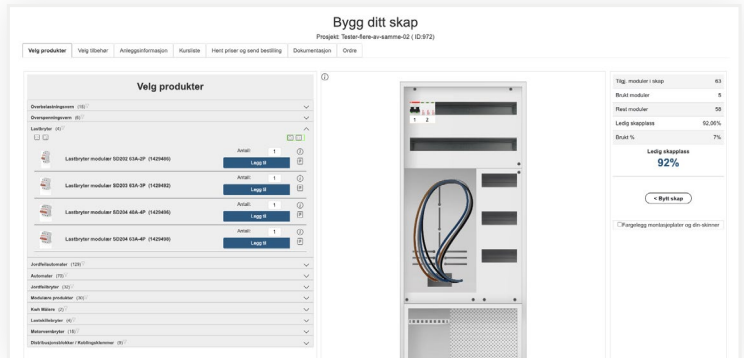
Bygg ditt skap

Prosjekt: Tester-flere-av-samme-02 ( ID:972)

Velg produkter | Velg tilbehør | Anleggsinformasjon | Kursliste | Hent priser og send bestilling | Dokumentasjon | Ordre

Velg produkter

Overbelastningsvern (18)

Overspenningsvern (6)

Lastbryter (4)

Antall: 1
Lastbryter moduler SD202 63A-2P (1429480)
Legg til

Antall: 1
Lastbryter moduler SD203 63A-3P (1429482)
Legg til

Antall: 1
Lastbryter moduler SD204 40A-4P (1429486)
Legg til

Antall: 1
Lastbryter moduler SD204 63A-4P (1429490)
Legg til

Jordfeilautomater (129)

Automater (70)

Jordfeilbryter (30)

Modulære produkter (30)

Kwh Målere (2)

Lastskillebryter (4)

Motorvernbryter (15)

Distribusjonsblokker / Koblingsklemmer (9)

1 2

| Tilgj. moduler i skap | 63 |
|---|---|
| Brukt moduler | 5 |
| Rest moduler | 58 |
| Ledig skapplass | 92,06% |
| Brukt % | 7% |

Ledig skapplass
92%

< Bytt skap

Fargelegg montasjeplater og din-skinner